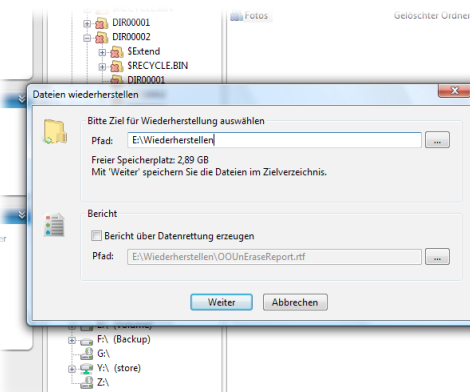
DIR00001
DIR00002
$Extend
$RECYCLE.BIN
DIR00001
Fotos
Gelöschter Ordner

Dateien wiederherstellen

Bitte Ziel für Wiederherstellung auswählen
Pfad: E:\Wiederherstellen
...
Freier Speicherplatz: 2,89 GB
Mit 'Weiter' speichern Sie die Dateien im Zielverzeichnis.

Bericht
Bericht über Datenrettung erzeugen
Pfad: E:\Wiederherstellen\OOUnEraseReport.rtf
...

Weiter
Abbrechen

E:\ (Volume)
F:\ (Backup)
G:\
Y:\ (store)
Z:\